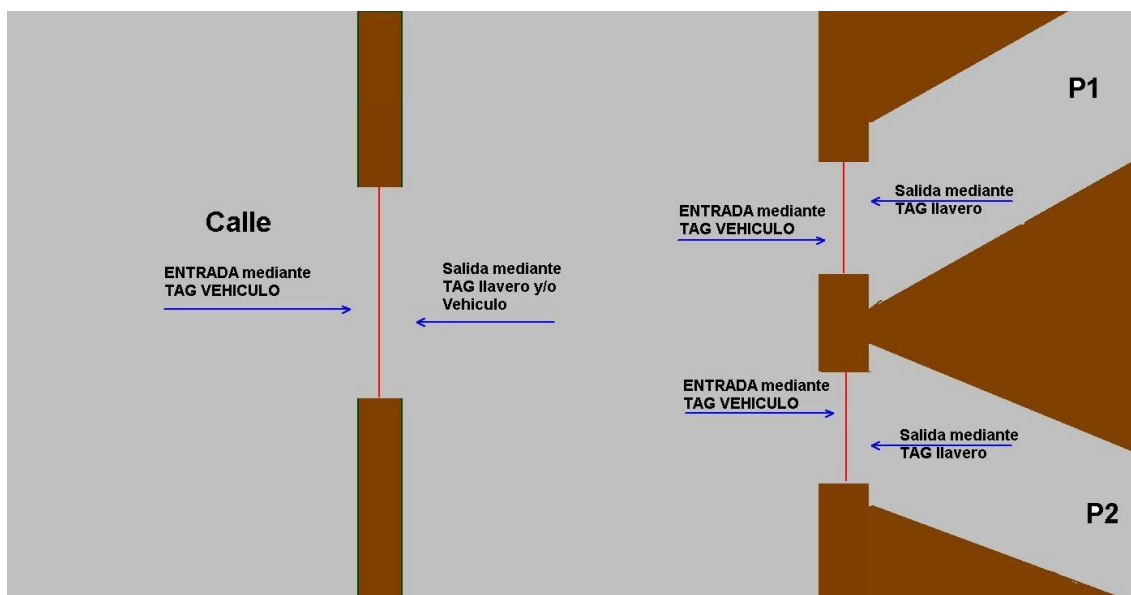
P1

Salida mediante
TAG llavero

ENTRADA mediante
TAG VEHICULO

Calle

ENTRADA mediante
TAG VEHICULO

Salida mediante
TAG llavero y/o
Vehiculo

ENTRADA mediante
TAG VEHICULO

Salida mediante
TAG llavero

P2